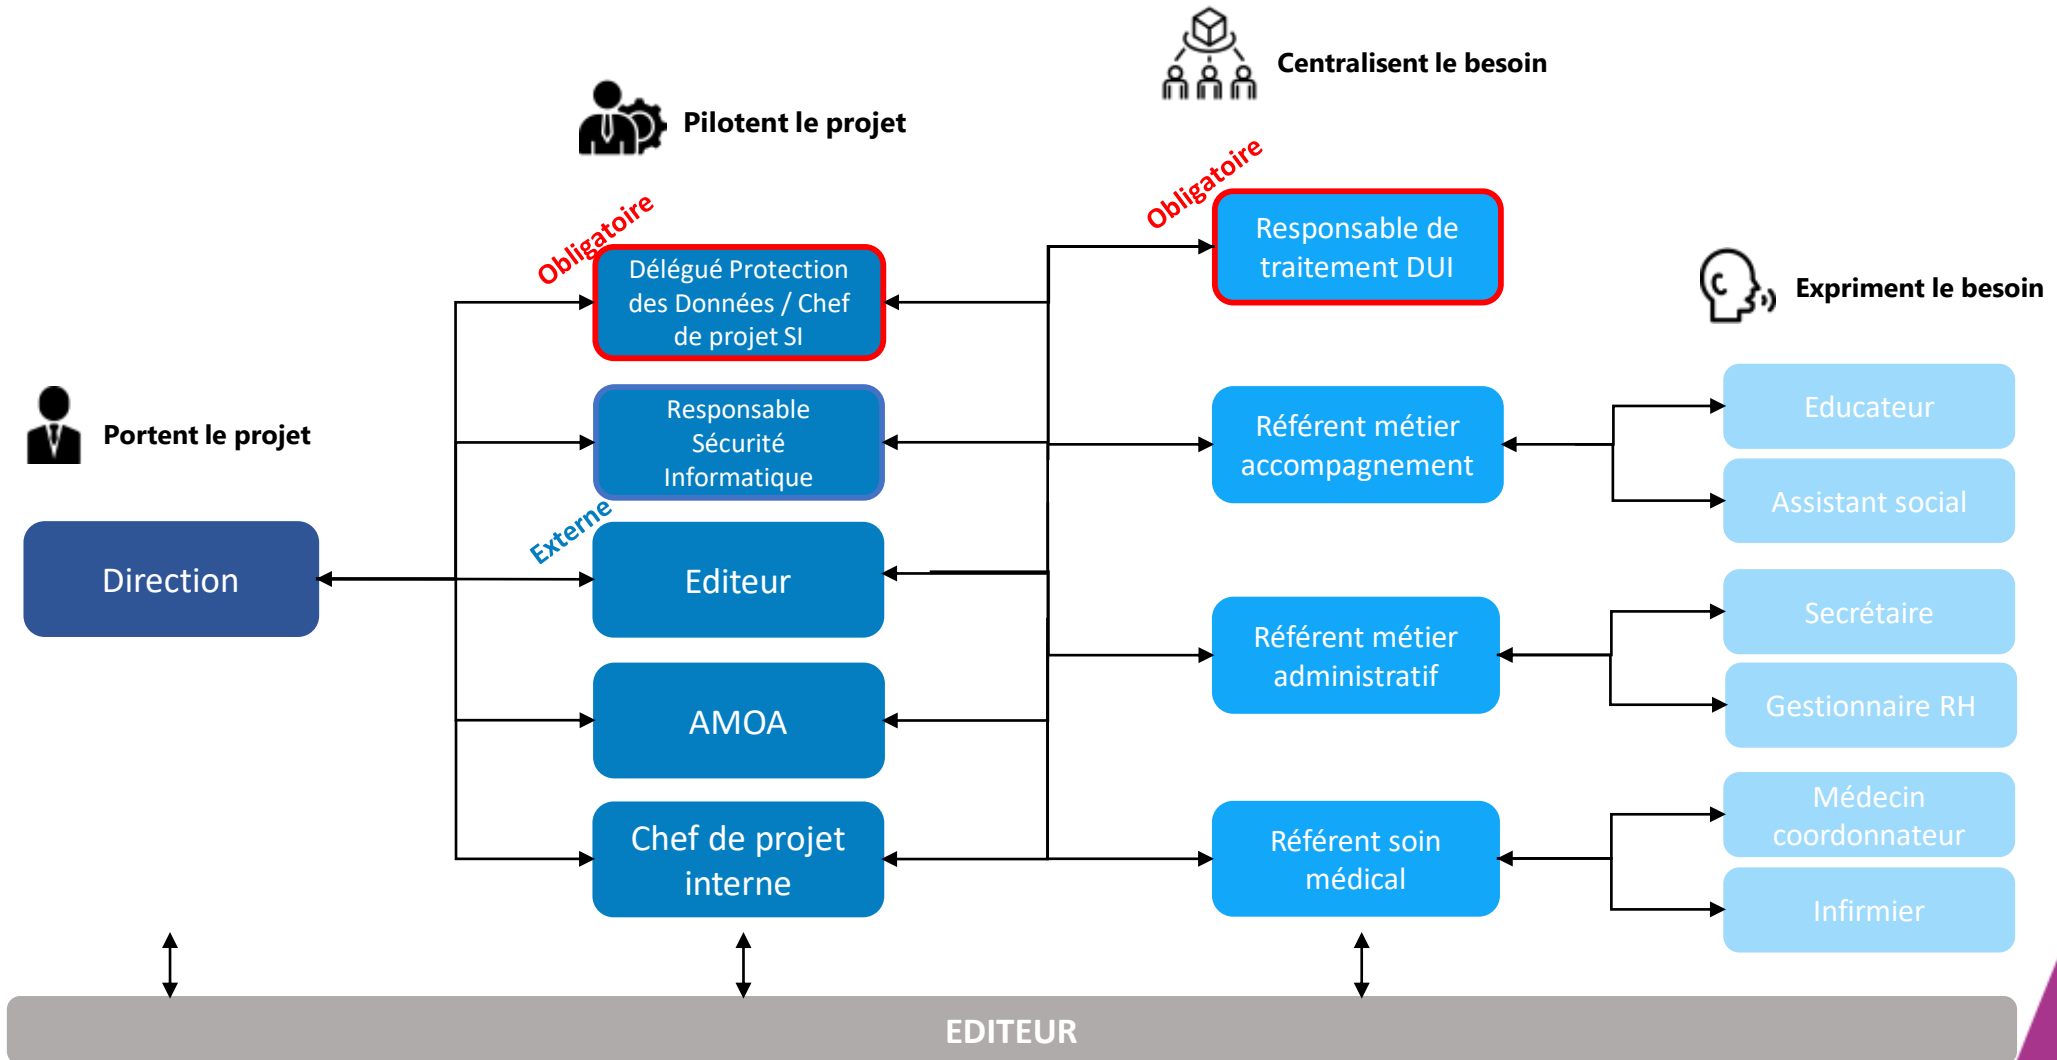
Centralisent le besoin

Pilotent le projet

Obligatoire

Obligatoire

Responsable de traitement DUI

Délégué Protection des Données / Chef de projet SI

Expriment le besoin

Portent le projet

Responsable Sécurité Informatique

Référent métier accompagnement

Educateur

Assistant social

Externe

Direction

Editeur

Secrétaire

Référent métier administratif

Gestionnaire RH

AMOA

Médecin coordonnateur

Chef de projet interne

Référent soin médical

Infirmier

EDITEUR